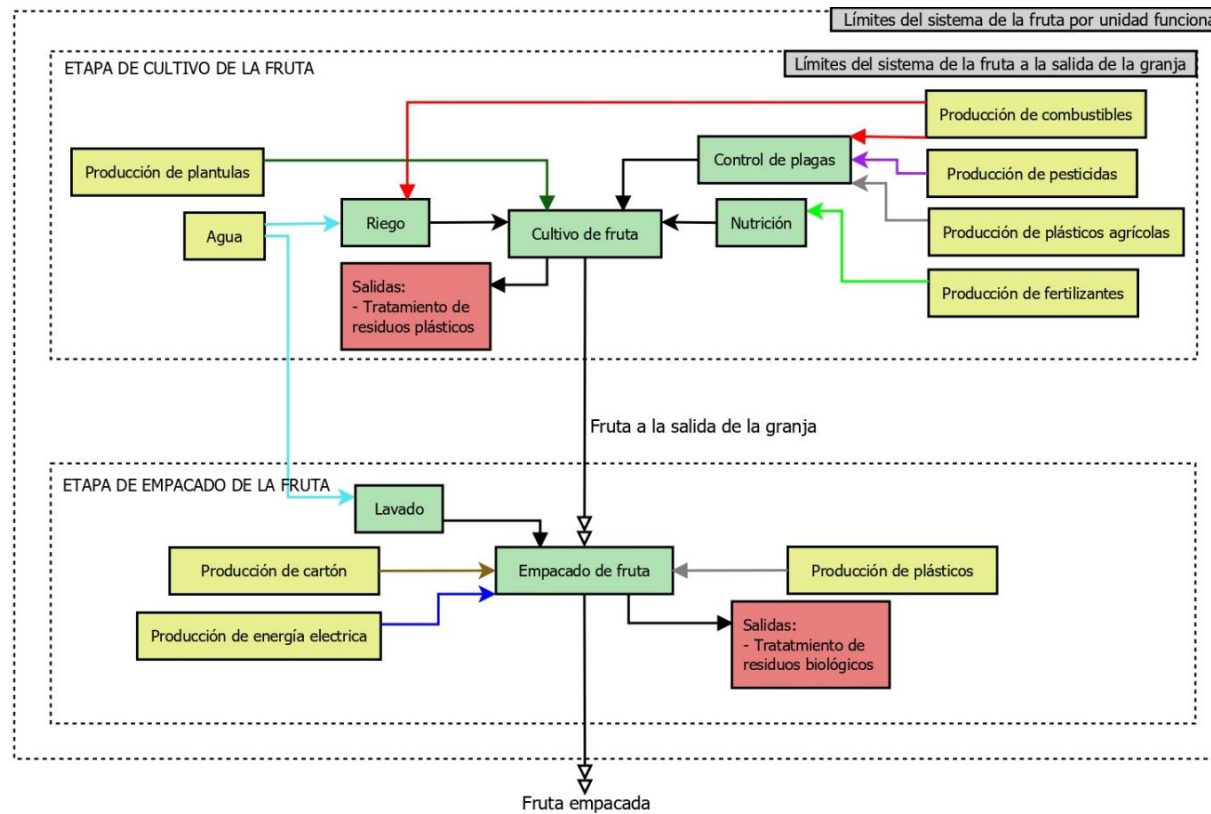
Límites del sistema de la fruta por unidad funciona

ETAPA DE CULTIVO DE LA FRUTA

Límites del sistema de la fruta a la salida de la granja

Producción de combustibles

Producción de plantulas

Control de plagas

Producción de pesticidas

Agua

Riego

Cultivo de fruta

Nutrición

Producción de plásticos agrícolas

Salidas:
- Tratamiento de residuos plásticos

Producción de fertilizantes

Fruta a la salida de la granja

ETAPA DE EMPACADO DE LA FRUTA

Lavado

Producción de cartón

Empacado de fruta

Producción de plásticos

Producción de energía electrica

Salidas:
- Tratatmiento de residuos biológicos

Fruta empacada